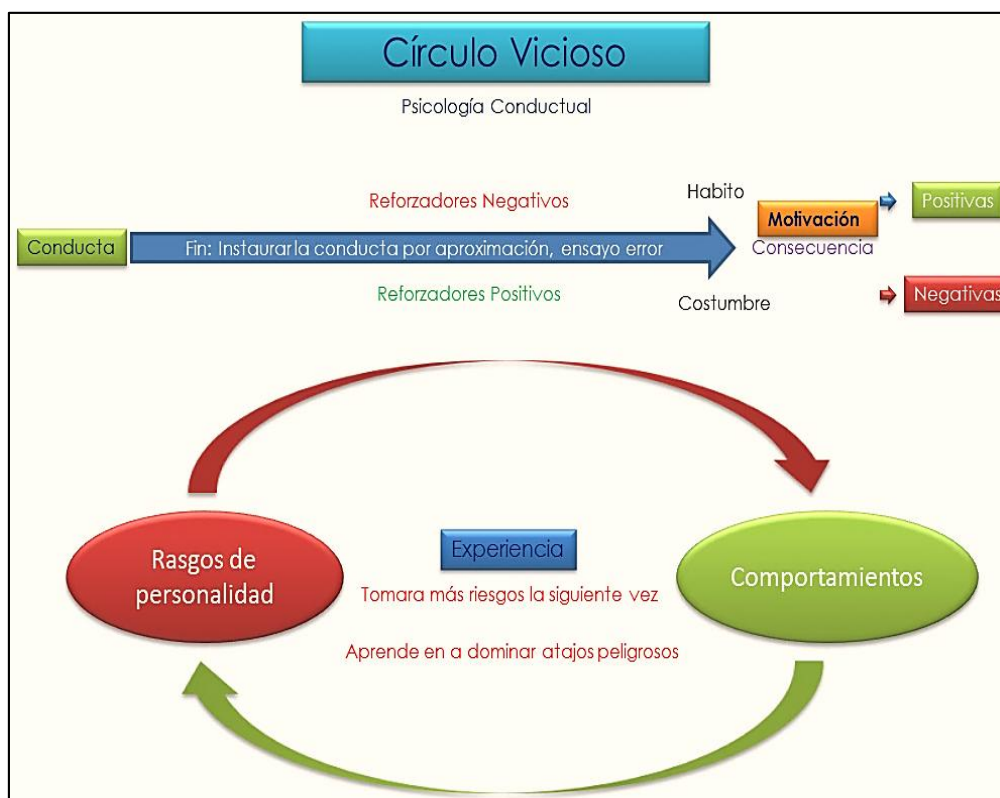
Círculo Vicioso

Psicología Conductual

Reforzadores Negativos

Habito

Conducta

Fin: Instaurar la conducta por aproximación, ensayo error

Motivación

Positivas

Consecuencia

Reforzadores Positivos

Costumbre

Negativas

Rasgos de personalidad

Experiencia

Comportamientos

Tomara más riesgos la siguiente vez

Aprende en a dominar atajos peligrosos